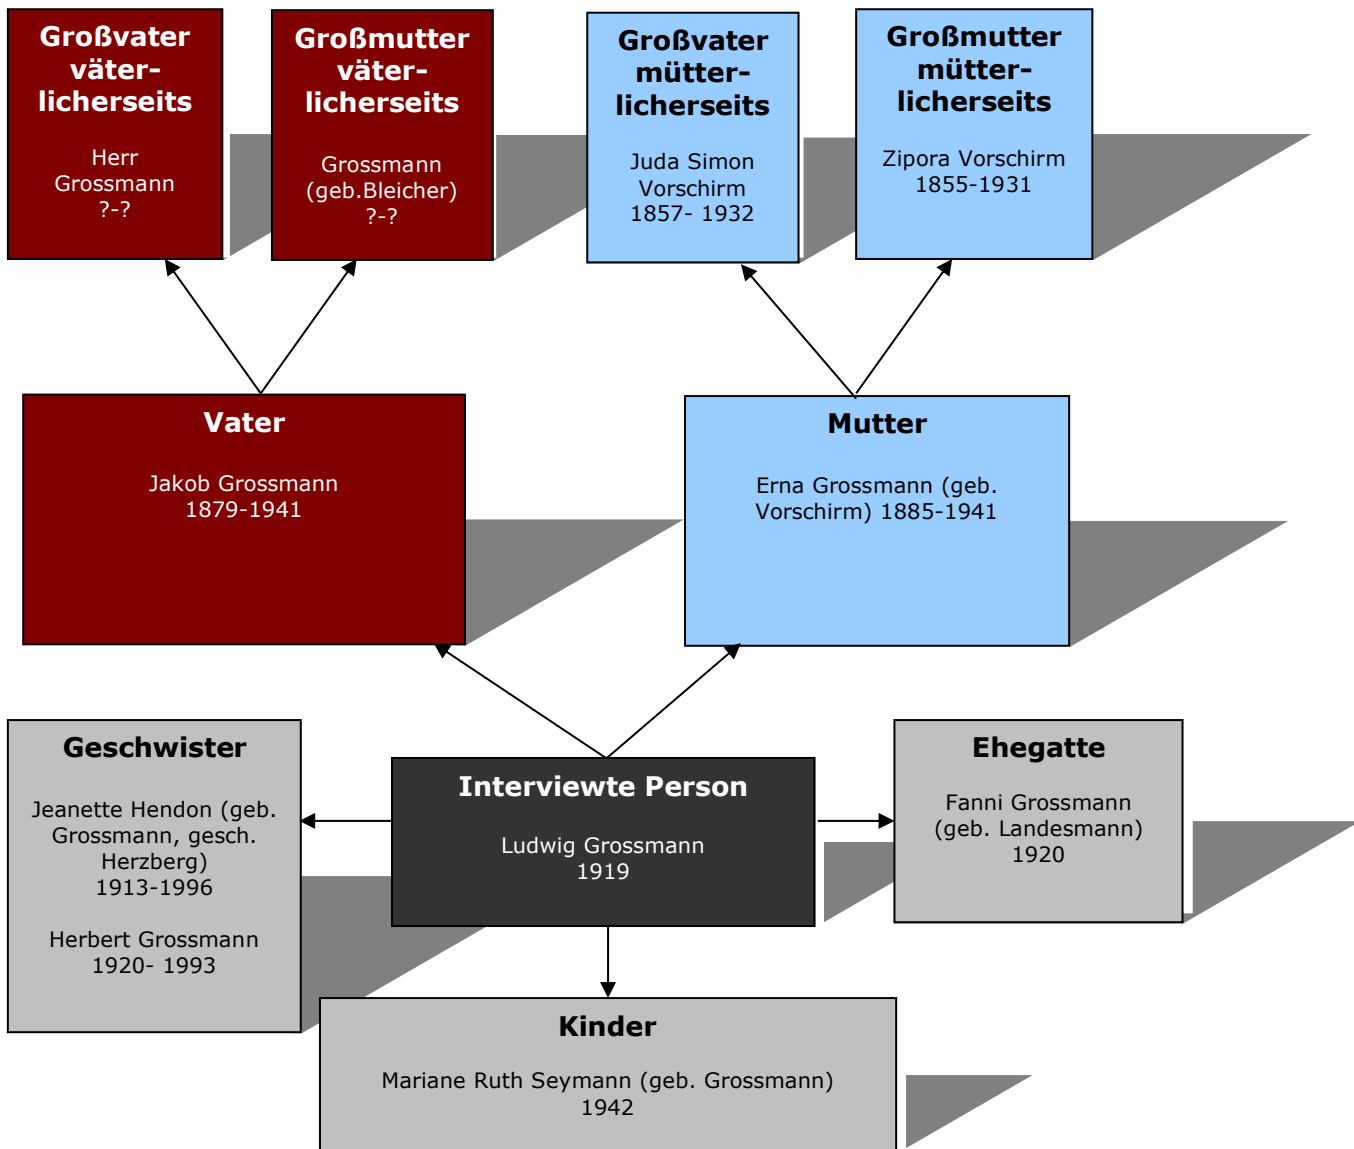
Großvater väterlicherseits

Herr Grossmann ?-?

Großmutter väterlicherseits

Grossmann (geb.Bleicher) ?-?

Großvater mütterlicherseits

Juda Simon Vorschirm 1857- 1932

Großmutter mütterlicherseits

Zipora Vorschirm 1855-1931

Vater

Jakob Grossmann 1879-1941

Mutter

Erna Grossmann (geb. Vorschirm) 1885-1941

Geschwister

Jeanette Hendon (geb. Grossmann, gesch. Herzberg) 1913-1996

Herbert Grossmann 1920- 1993

Interviewte Person

Ludwig Grossmann 1919

Ehegatte

Fanni Grossmann (geb. Landesmann) 1920

Kinder

Mariane Ruth Seymann (geb. Grossmann) 1942